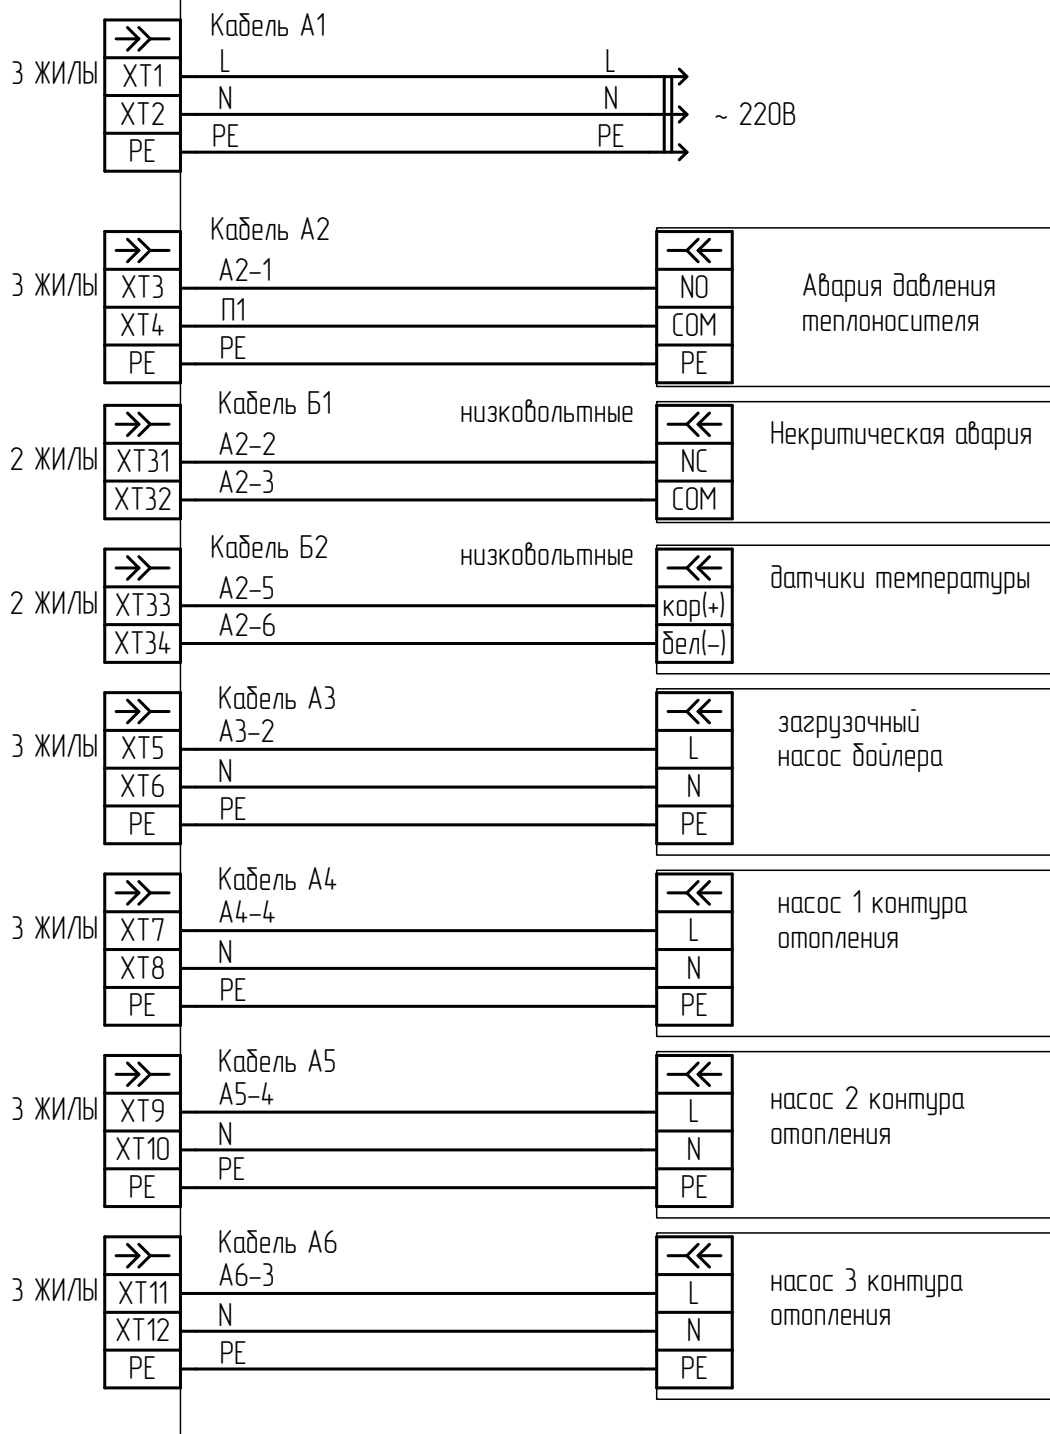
Кабель А1

3 ЖИЛЫ

XT1

XT2

PE

L

N

PE

L

N

PE

~ 220В

Кабель А2

3 ЖИЛЫ

XT3

XT4

PE

А2-1

П1

PE

NO

COM

PE

Авария давления теплоносителя

Кабель Б1

низковольтные

2 ЖИЛЫ

XT31

XT32

А2-2

А2-3

NC

COM

Некритическая авария

Кабель Б2

низковольтные

2 ЖИЛЫ

XT33

XT34

А2-5

А2-6

кор(+)

бел(–)

датчики температуры

Кабель А3

3 ЖИЛЫ

XT5

XT6

PE

А3-2

N

PE

L

N

PE

загрузочный насос бойлера

Кабель А4

3 ЖИЛЫ

XT7

XT8

PE

А4-4

N

PE

L

N

PE

насос 1 контура отопления

Кабель А5

3 ЖИЛЫ

XT9

XT10

PE

А5-4

N

PE

L

N

PE

насос 2 контура отопления

Кабель А6

3 ЖИЛЫ

XT11

XT12

PE

А6-3

N

PE

L

N

PE

насос 3 контура отопления